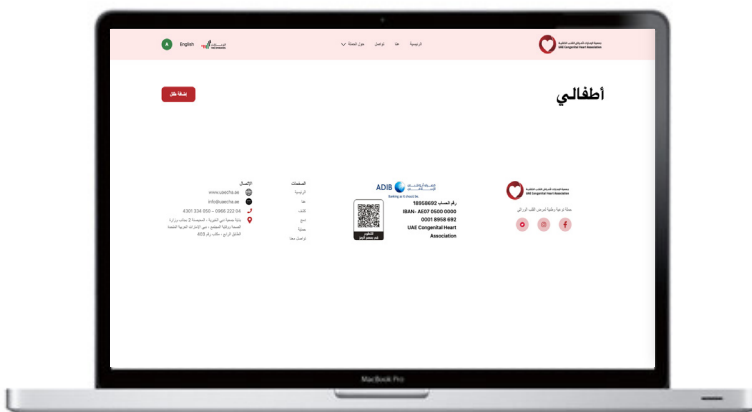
A English

الرئيسية عنا تواصل حول الجمعية

UAE Congenital Heart Association

أطفالي

أضف طفل

الإتصال

www.uaecha.ae

info@uaecha.ae

+971 334 350 – 0906 222 04

الصفحات

الرئيسية

عنا

أطفالي

ADIB

رقم الحساب 18068692

IBAN- AE07 0500 0000 0001 8958 692

UAE Congenital Heart Association

UAE Congenital Heart Association

MacBook Pro